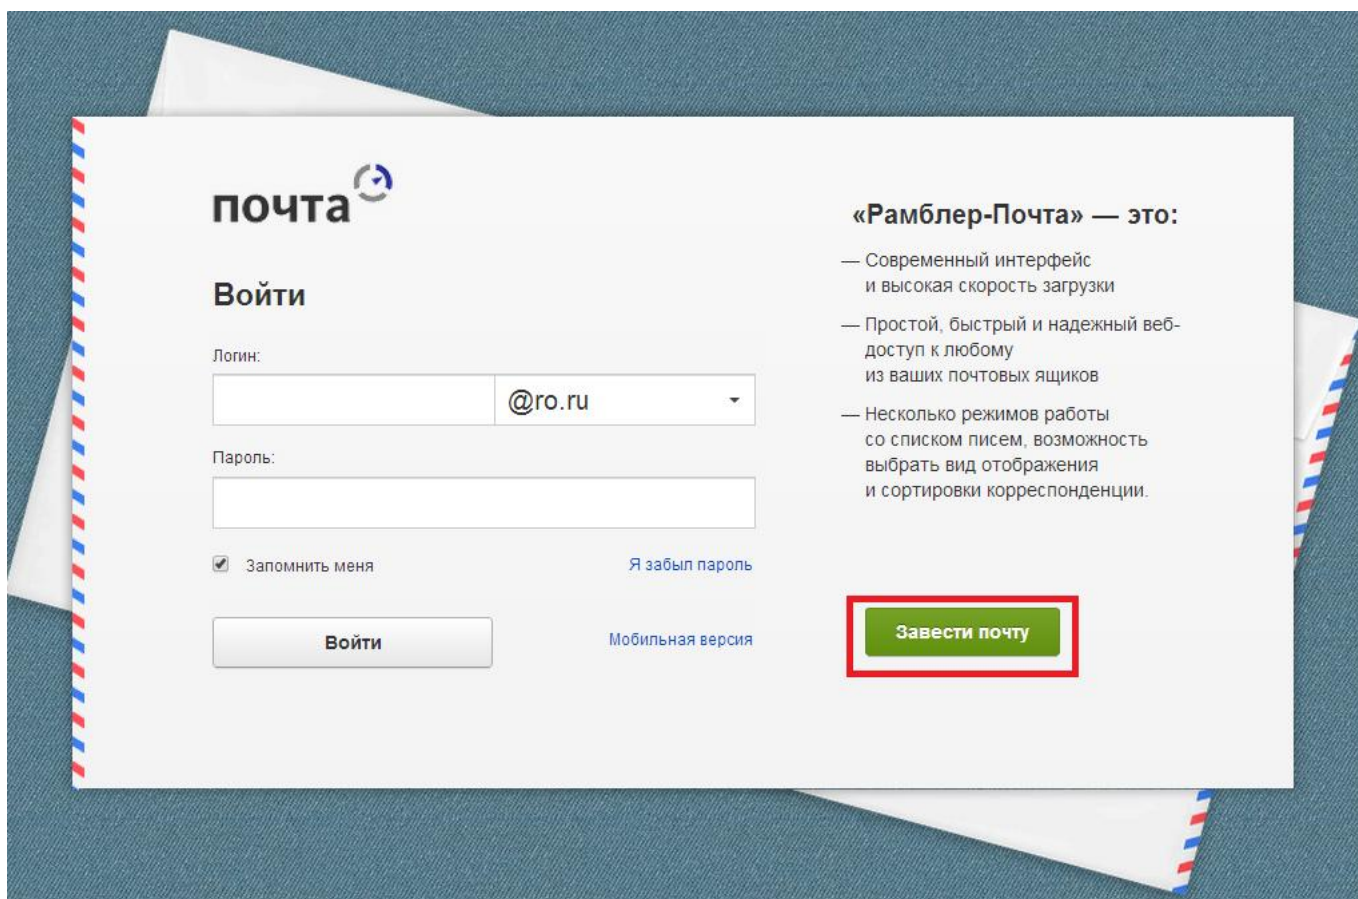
почта

Войти

Логин:

@ro.ru

Пароль:

Запомнить меня

Я забыл пароль

Войти

Мобильная версия

«Рамблер-Почта» — это:

— Современный интерфейс и высокая скорость загрузки

— Простой, быстрый и надежный веб-доступ к любому из ваших почтовых ящиков

— Несколько режимов работы со списком писем, возможность выбрать вид отображения и сортировки корреспонденции.

Завести почту